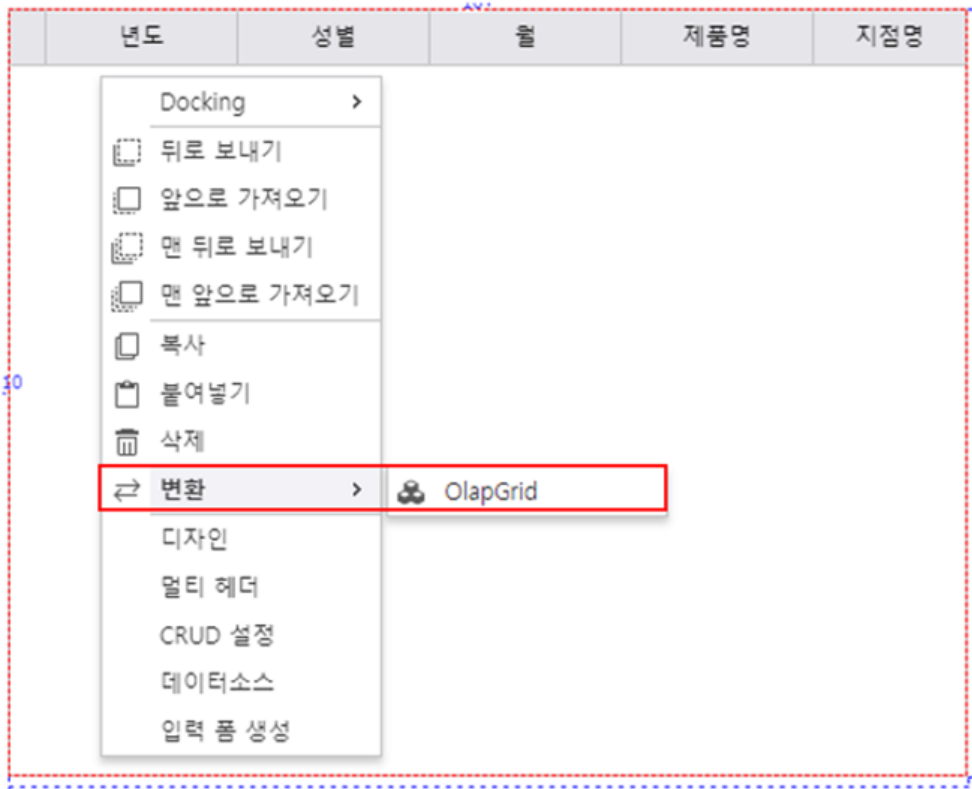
| 년도 | 성별 | 월 | 제품명 | 지점명 |
|---|---|---|---|---|

Docking >
뒤로 보내기
앞으로 가져오기
맨 뒤로 보내기
맨 앞으로 가져오기
복사
붙여넣기
삭제
변환 >
디자인
멀티 헤더
CRUD 설정
데이터소스
입력 폼 생성

OlapGrid

10